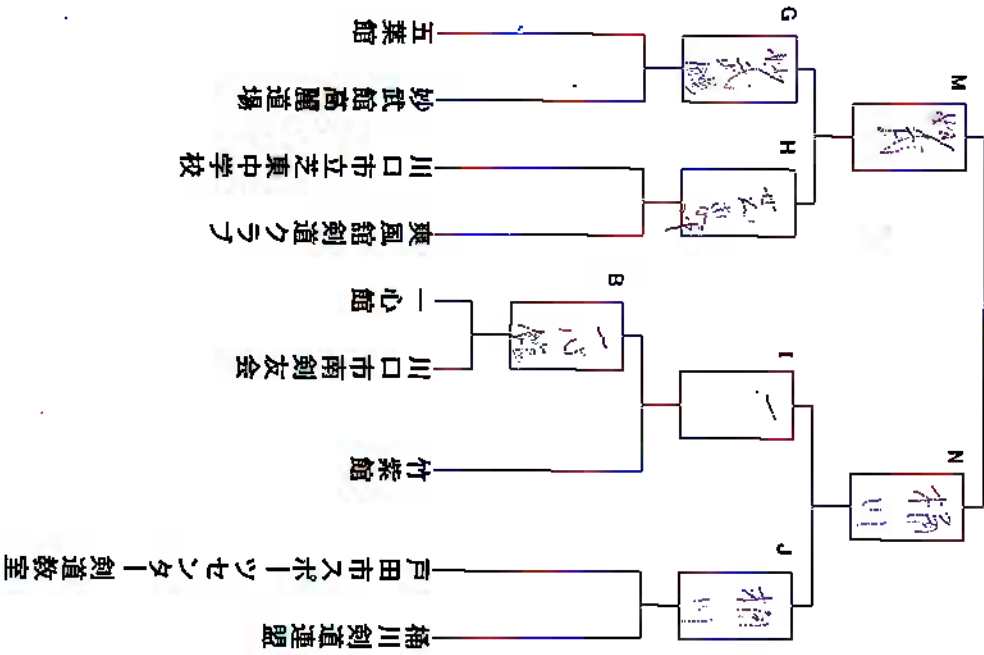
玉葉館

妙武館高麗道場

川口市立芝東中学校

爽風館剣道クラブ

一心館

川口市南剣友会

竹葉館

戸田市スポーツセンター剣道教室

桶川剣道連盟

G
妙武館

H
爽風館

B
一心館

I
一心

J
桶川

M
妙武

N
桶川